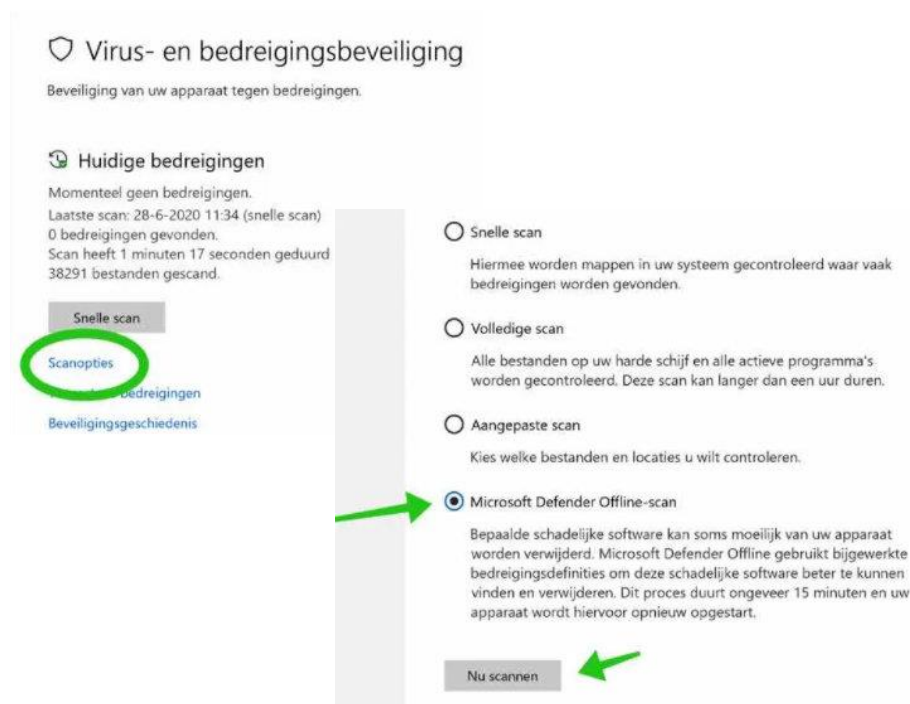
Virus- en bedreigingsbeveiliging

Beveiliging van uw apparaat tegen bedreigingen.

Huidige bedreigingen

Momenteel geen bedreigingen.
Laatste scan: 28-6-2020 11:34 (snelle scan)
0 bedreigingen gevonden.
Scan heeft 1 minuten 17 seconden geduurd
38291 bestanden gescand.

Snelle scan

Scanopties

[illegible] bedreigingen

Beveiligingsgeschiedenis

Snelle scan

Hiermee worden mappen in uw systeem gecontroleerd waar vaak bedreigingen worden gevonden.

Volledige scan

Alle bestanden op uw harde schijf en alle actieve programma's worden gecontroleerd. Deze scan kan langer dan een uur duren.

Aangepaste scan

Kies welke bestanden en locaties u wilt controleren.

Microsoft Defender Offline-scan

Bepaalde schadelijke software kan soms moeilijk van uw apparaat worden verwijderd. Microsoft Defender Offline gebruikt bijgewerkte bedreigingsdefinities om deze schadelijke software beter te kunnen vinden en verwijderen. Dit proces duurt ongeveer 15 minuten en uw apparaat wordt hiervoor opnieuw opgestart.

Nu scannen